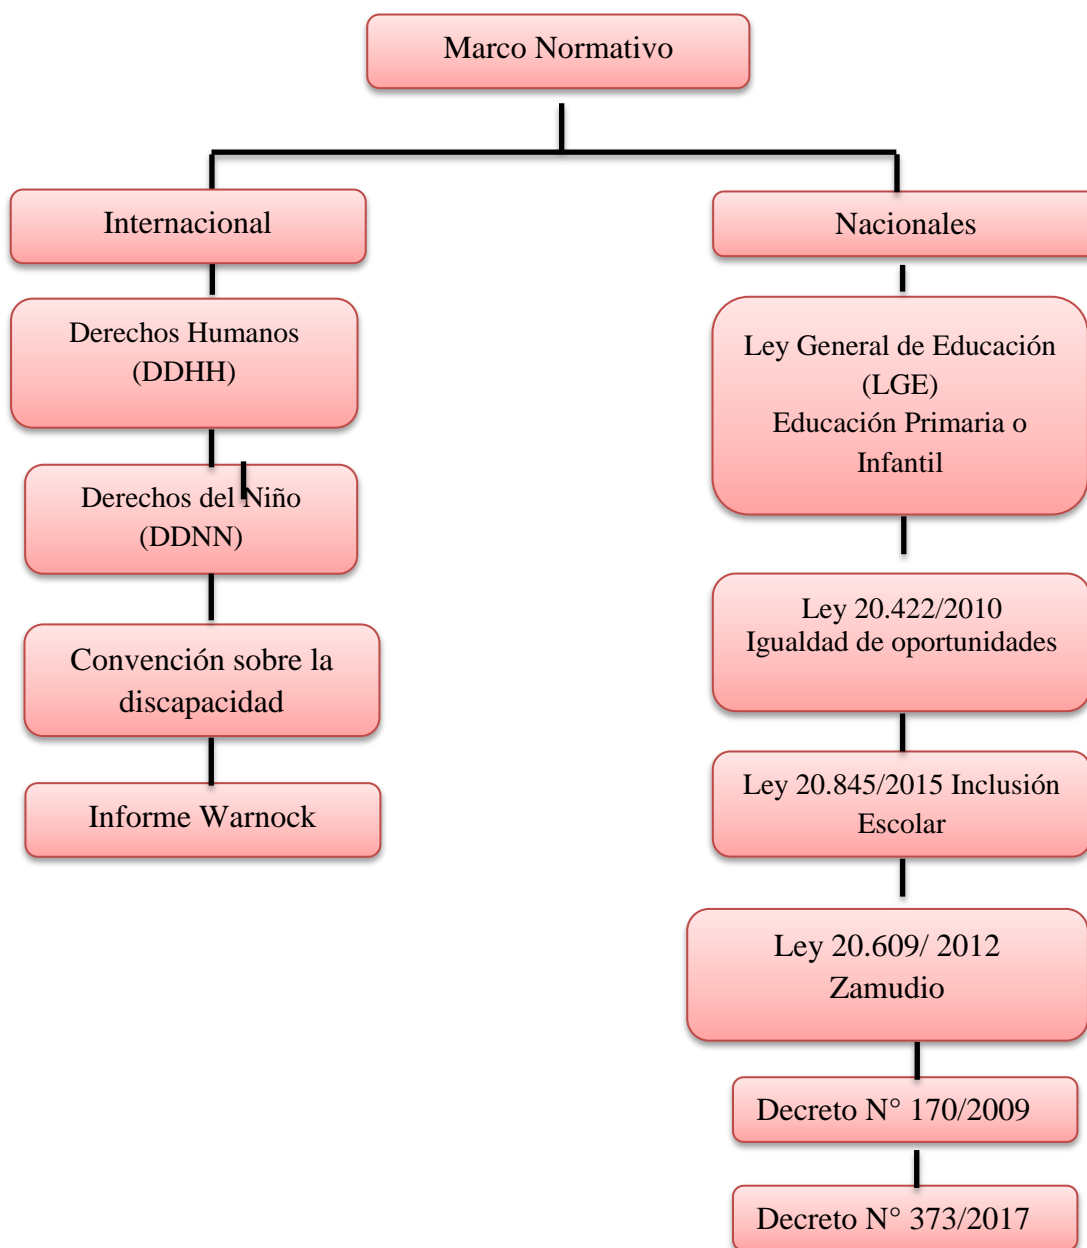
Marco Normativo

Internacional

Derechos Humanos (DDHH)

Derechos del Niño (DDNN)

Convención sobre la discapacidad

Informe Warnock

Nacionales

Ley General de Educación (LGE)
Educación Primaria o Infantil

Ley 20.422/2010
Igualdad de oportunidades

Ley 20.845/2015 Inclusión Escolar

Ley 20.609/ 2012
Zamudio

Decreto N° 170/2009

Decreto N° 373/2017